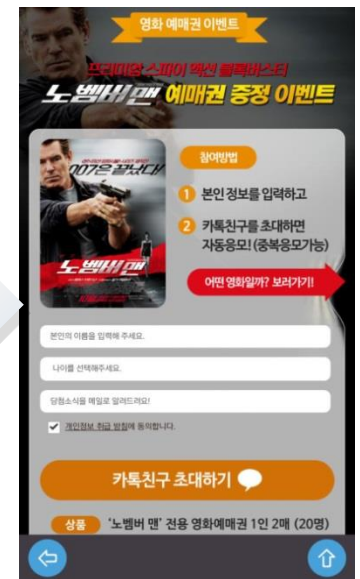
영화 예매권 이벤트

프리미엄 스파이 액션 블록버스터

노벰버 맨 예매권 증정 이벤트

007은 끝났다

노벰버 맨

참여방법

1 본인 정보를 입력하고

2 카톡친구를 초대하면 자동응모! (중복응모가능)

어떤 영화일까? 보러가기!

본인의 이름을 입력해 주세요.

나이를 선택해주세요.

당첨소식을 메일로 알려드려요!

개인정보 취급 방침에 동의합니다.

카톡친구 초대하기

상품 '노벰버 맨' 전용 영화예매권 1인 2매 (20명)